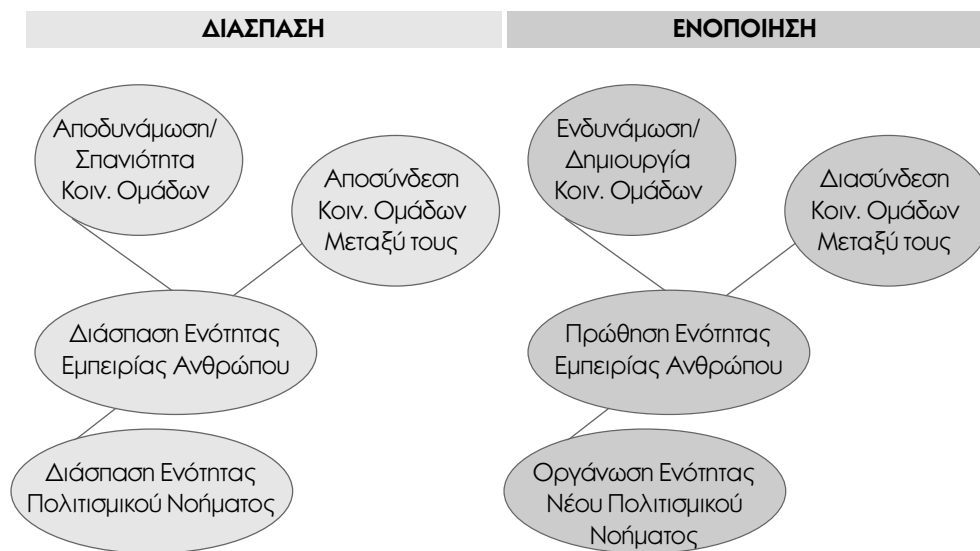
ΔΙΑΣΠΑΣΗ

Αποδυνάμωση/ Σπανιότητα Κοιν. Ομάδων

Αποσύνδεση Κοιν. Ομάδων Μεταξύ τους

Διάσπαση Ενότητας Εμπειρίας Ανθρώπου

Διάσπαση Ενότητας Πολιτισμικού Νοήματος

ΕΝΟΠΟΙΗΣΗ

Ενδυνάμωση/ Δημιουργία Κοιν. Ομάδων

Διασύνδεση Κοιν. Ομάδων Μεταξύ τους

Πρώθηση Ενότητας Εμπειρίας Ανθρώπου

Οργάνωση Ενότητας Νέου Πολιτισμικού Νοήματος